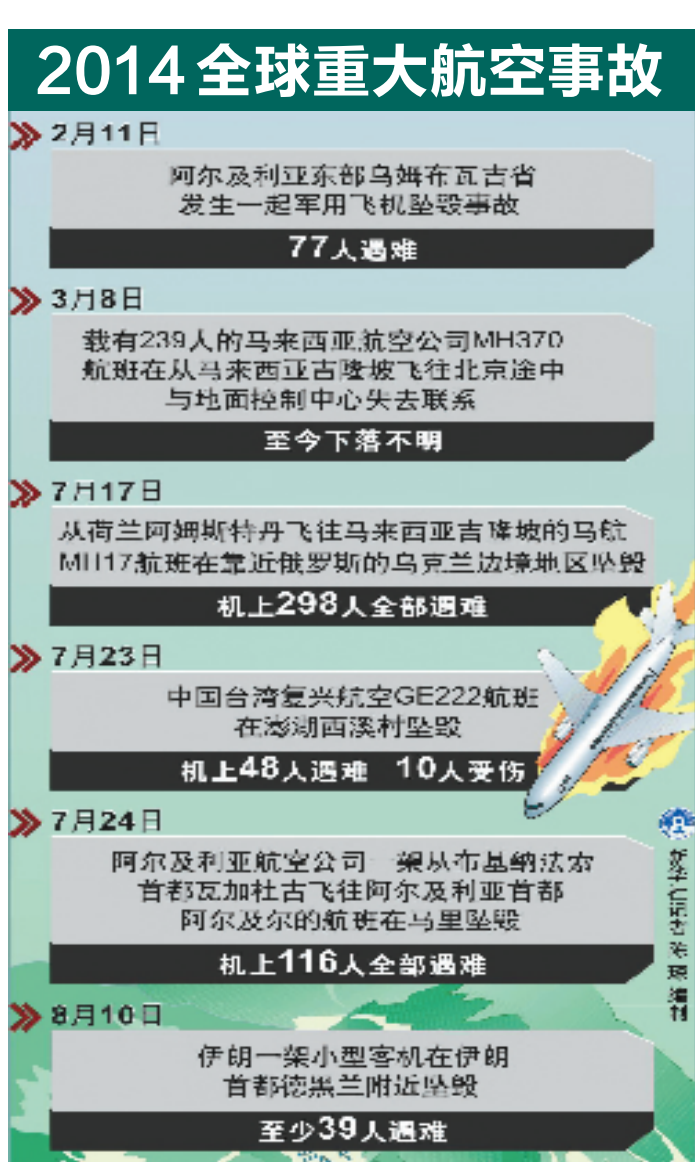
2014全球重大航空事故

2月11日

阿尔及利亚东部乌姆布瓦吉省发生一起军用飞机坠毁事故

77人遇难

3月8日

载有239人的马来西亚航空公司MH370航班在从马来西亚吉隆坡飞往北京途中与地面控制中心失去联系

至今下落不明

7月17日

从荷兰阿姆斯特丹飞往马来西亚吉隆坡的马航MH17航班在靠近俄罗斯的乌克兰边境地区坠毁

机上298人全部遇难

7月23日

中国台湾复兴航空GE222航班在澎湖西溪村坠毁

机上48人遇难　10人受伤

7月24日

阿尔及利亚航空公司一架从布基纳法索首都瓦加杜古飞往阿尔及利亚首都阿尔及尔的航班在马里坠毁

机上116人全部遇难

8月10日

伊朗一架小型客机在伊朗首都德黑兰附近坠毁

至少39人遇难

新华社记者 宋琪 编制